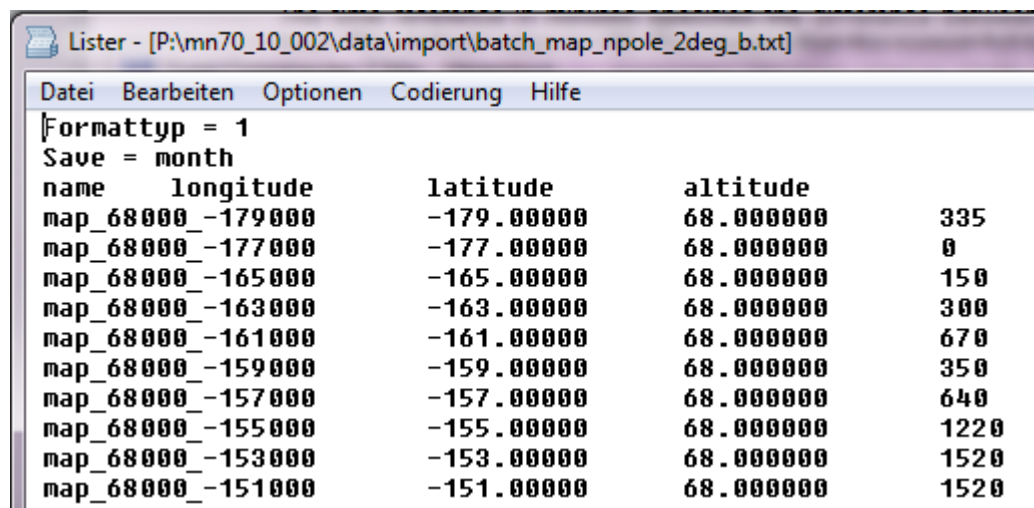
Lister - [P:\mn70_10_002\data\import\batch_map_npole_2deg_b.txt]

Datei Bearbeiten Optionen Codierung Hilfe

Formattyp = 1
Save = month
name longitude latitude altitude
map_68000_-179000 -179.00000 68.000000 335
map_68000_-177000 -177.00000 68.000000 0
map_68000_-165000 -165.00000 68.000000 150
map_68000_-163000 -163.00000 68.000000 300
map_68000_-161000 -161.00000 68.000000 670
map_68000_-159000 -159.00000 68.000000 350
map_68000_-157000 -157.00000 68.000000 640
map_68000_-155000 -155.00000 68.000000 1220
map_68000_-153000 -153.00000 68.000000 1520
map_68000_-151000 -151.00000 68.000000 1520